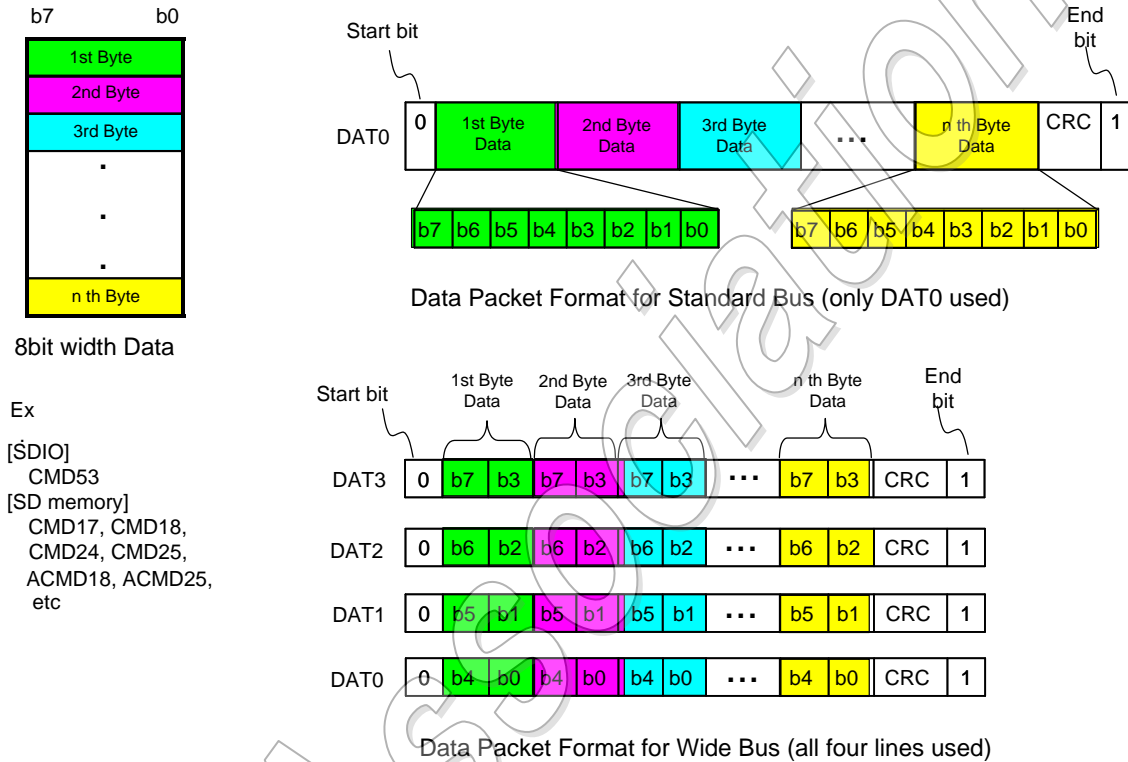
b7 b0

1st Byte
2nd Byte
3rd Byte
.
.
.
n th Byte

8bit width Data

Ex

[SDIO]
CMD53
[SD memory]
CMD17, CMD18,
CMD24, CMD25,
ACMD18, ACMD25,
etc

Start bit

End bit

DAT0 0 1st Byte Data 2nd Byte Data 3rd Byte Data ... n th Byte Data CRC 1

b7 b6 b5 b4 b3 b2 b1 b0

b7 b6 b5 b4 b3 b2 b1 b0

Data Packet Format for Standard Bus (only DAT0 used)

Start bit

1st Byte Data
2nd Byte Data
3rd Byte Data
n th Byte Data
End bit

DAT3 0 b7 b3 b7 b3 b7 b3 ... b7 b3 CRC 1

DAT2 0 b6 b2 b6 b2 b6 b2 ... b6 b2 CRC 1

DAT1 0 b5 b1 b5 b1 b5 b1 ... b5 b1 CRC 1

DAT0 0 b4 b0 b4 b0 b4 b0 ... b4 b0 CRC 1

Data Packet Format for Wide Bus (all four lines used)